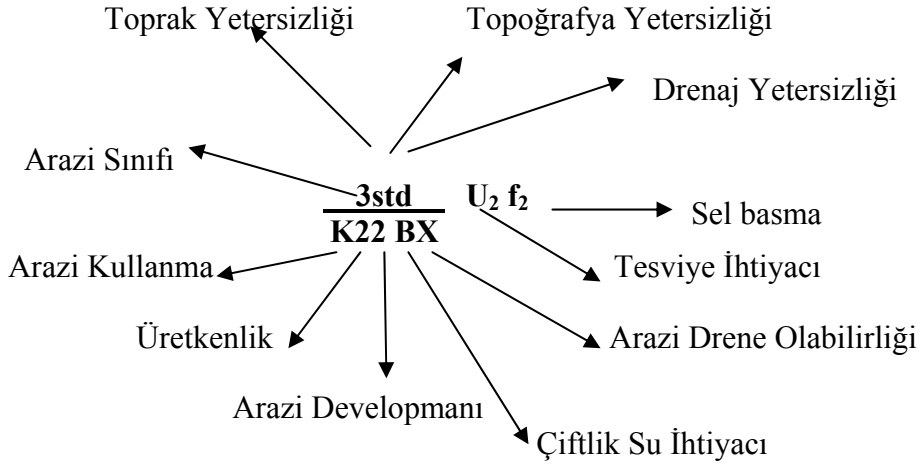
Toprak Yetersizliği

Topoğrafya Yetersizliği

Drenaj Yetersizliği

Arazi Sınıfı

$\frac{3std}{K22\ BX}$ $U_2\ f_2$

Sel basma

Arazi Kullanma

Tesviye İhtiyacı

Üretkenlik

Arazi Drene Olabilirliği

Arazi Developmanı

Çiftlik Su İhtiyacı